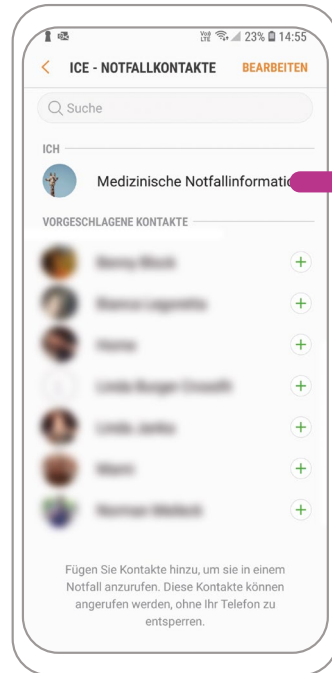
23% 14:55

ICE - NOTFALLKONTAKTE BEARBEITEN

Suche

ICH

Medizinische Notfallinformatio

VORGESCHLAGENE KONTAKTE

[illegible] +
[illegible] +
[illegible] +
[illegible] +
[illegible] +
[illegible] +
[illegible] +

Fügen Sie Kontakte hinzu, um sie in einem Notfall anzurufen. Diese Kontakte können angerufen werden, ohne Ihr Telefon zu entsperren.